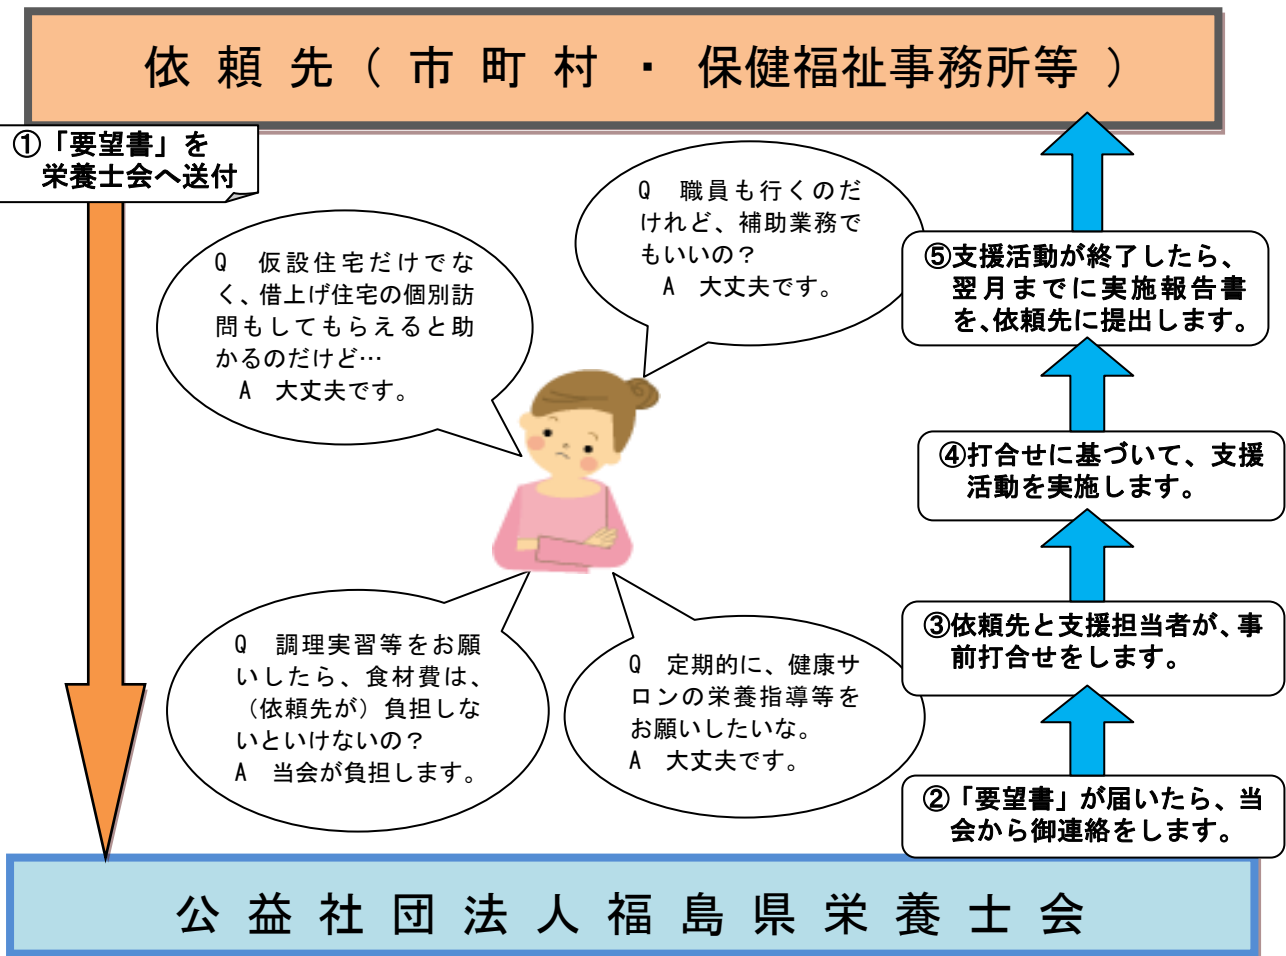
依頼先（市町村・保健福祉事務所等）

①「要望書」を栄養士会へ送付

Q　仮設住宅だけでなく、借上げ住宅の個別訪問もしてもらえると助かるのだけど…
A　大丈夫です。

Q　職員も行くのだけれど、補助業務でもいいの？
A　大丈夫です。

⑤支援活動が終了したら、翌月までに実施報告書を、依頼先に提出します。

④打合せに基づいて、支援活動を実施します。

③依頼先と支援担当者が、事前打合せをします。

Q　調理実習等をお願いしたら、食材費は、（依頼先が）負担しないといけないの？
A　当会が負担します。

Q　定期的に、健康サロンの栄養指導等をお願いしたいな。
A　大丈夫です。

②「要望書」が届いたら、当会から御連絡をします。

公益社団法人福島県栄養士会